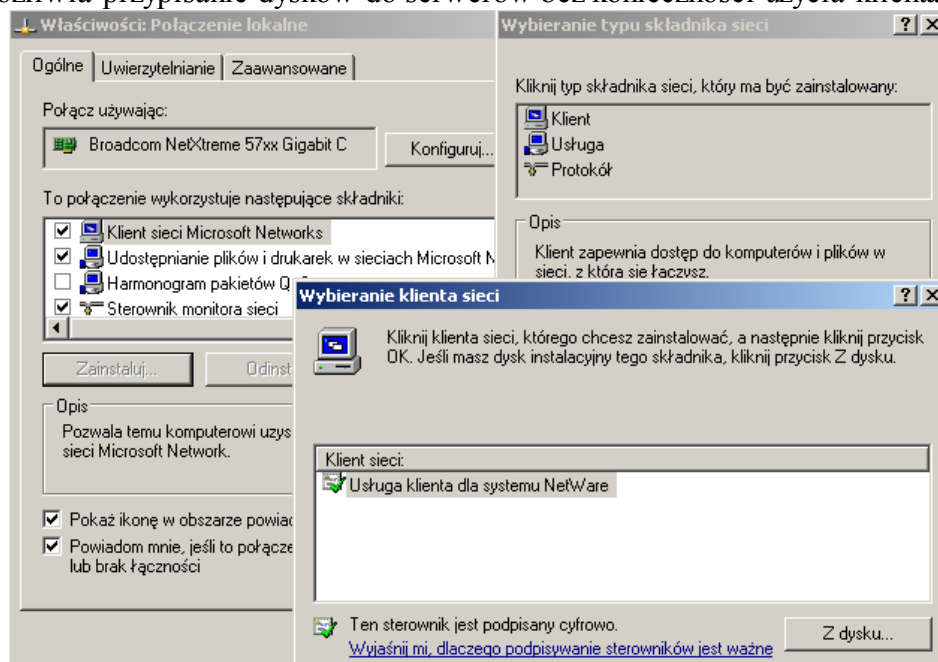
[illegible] przypisanie dysków do serwerów bez konieczności użycia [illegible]

Właściwości: Połączenie lokalne

Ogólne | Uwierzytelnianie | Zaawansowane

Połącz używając:

Broadcom NetXtreme 57xx Gigabit C

Konfiguruj...

To połączenie wykorzystuje następujące składniki:

Klient sieci Microsoft Networks
Udostępnianie plików i drukarek w sieciach Microsoft N
Harmonogram pakietów Q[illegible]
Sterownik monitora sieci

Zainstaluj...

Odinst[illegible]

Opis

Pozwala temu komputerowi uzys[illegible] sieci Microsoft Network.

Pokaż ikonę w obszarze powiad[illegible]

Powiadom mnie, jeśli to połącze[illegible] lub brak łączności

Wybieranie typu składnika sieci

?

Kliknij typ składnika sieci, który ma być zainstalowany:

Klient
Usługa
Protokół

Opis

Klient zapewnia dostęp do komputerów i plików w sieci, z którą się łączysz.

Wybieranie klienta sieci

?

Kliknij klienta sieci, którego chcesz zainstalować, a następnie kliknij przycisk OK. Jeśli masz dysk instalacyjny tego składnika, kliknij przycisk Z dysku.

Klient sieci:

Usługa klienta dla systemu NetWare

Ten sterownik jest podpisany cyfrowo.

Wyjaśnij mi, dlaczego podpisywanie sterowników jest ważne

Z dysku...